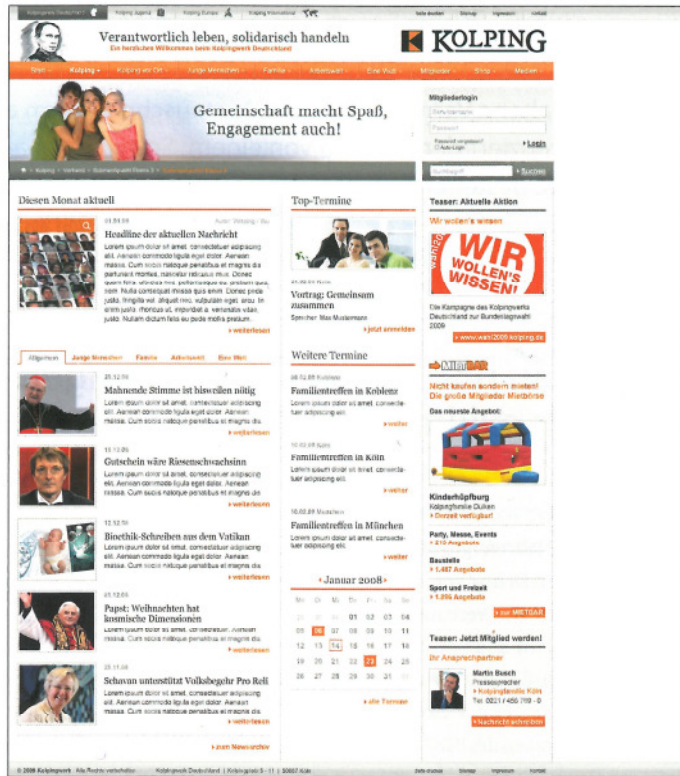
Kolpingwerk Deutschland | Kolping Jugend | Kolping Europa | Kolping International | Seite drucken | Sitemap | Impressum | Kontakt

Verantwortlich leben, solidarisch handeln
Ein herzliches Willkommen beim Kolpingwerk Deutschland

KOLPING

Start | Kolping | Kolping vor Ort | Junge Menschen | Familie | Arbeitswelt | Eine Welt | Mitglieder | Shop | Medien

Gemeinschaft macht Spaß, Engagement auch!

Mitgliederlogin
Benutzername
Passwort
Passwort vergessen?
Auto-Login
Login

Kolping > Verband > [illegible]

Suchbegriff
Suchen

Diesen Monat aktuell

01.04.08
Autor: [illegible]
Headline der aktuellen Nachricht
Lorem ipsum dolor sit amet, consectetuer adipiscing elit. Aenean commodo ligula eget dolor. Aenean massa. Cum sociis natoque penatibus et magnis dis parturient montes, nascetur ridiculus mus. Donec quam felis, ultricies nec, pellentesque eu, pretium quis, sem. Nulla consequat massa quis enim. Donec pede justo, fringilla vel, aliquet nec, vulputate eget, arcu. In enim justo, rhoncus ut, imperdiet a, venenatis vitae, justo. Nullam dictum felis eu pede mollis pretium.
weiterlesen

Allgemein | Junge Menschen | Familie | Arbeitswelt | Eine Welt

21.12.08
Mahnende Stimme ist bisweilen nötig
Lorem ipsum dolor sit amet, consectetuer adipiscing elit. Aenean commodo ligula eget dolor. Aenean massa. Cum sociis natoque penatibus et magnis dis
weiterlesen

11.12.08
Gutschein wäre Riesenschwachsinn
Lorem ipsum dolor sit amet, consectetuer adipiscing elit. Aenean commodo ligula eget dolor. Aenean massa. Cum sociis natoque penatibus et magnis dis
weiterlesen

12.12.08
Bioethik-Schreiben aus dem Vatikan
Lorem ipsum dolor sit amet, consectetuer adipiscing elit. Aenean commodo ligula eget dolor. Aenean massa. Cum sociis natoque penatibus et magnis dis
weiterlesen

01.12.08
Papst: Weihnachten hat kosmische Dimensionen
Lorem ipsum dolor sit amet, consectetuer adipiscing elit. Aenean massa. Cum sociis natoque penatibus et magnis dis
weiterlesen

21.11.08
Schavan unterstützt Volksbegehr Pro Reli
Lorem ipsum dolor sit amet, consectetuer adipiscing elit. Aenean commodo ligula eget dolor. Aenean massa. Cum sociis natoque penatibus et magnis dis
weiterlesen

zum Newsarchiv

Top-Termine

05.08.08 Köln
Vortrag: Gemeinsam zusammen
Sprecher: Max Mustermann
jetzt anmelden

Weitere Termine

08.02.09 Koblenz
Familientreffen in Koblenz
Lorem ipsum dolor sit amet, consectetuer adipiscing elit.
weiter

10.02.09 Köln
Familientreffen in Köln
Lorem ipsum dolor sit amet, consectetuer adipiscing elit.
weiter

16.02.09 München
Familientreffen in München
Lorem ipsum dolor sit amet, consectetuer adipiscing elit.
weiter

Januar 2008

| Mo | Di | Mi | Do | Fr | Sa | So |
|---|---|---|---|---|---|---|
| | | | 01 | 02 | 03 | 04 |
| 05 | 06 | 07 | 08 | 09 | 10 | 11 |
| 12 | 13 | 14 | 15 | 16 | 17 | 18 |
| 19 | 20 | 21 | 22 | 23 | 24 | 25 |
| 26 | 27 | 28 | 29 | 30 | 31 | |

alle Termine

Teaser: Aktuelle Aktion
Wir wollen's wissen!
WIR WOLLEN'S WISSEN!
Die Kampagne des Kolpingwerks Deutschland zur Bundestagswahl 2009
www.wahl2009.kolping.de

MIETBAR
Nicht kaufen sondern mieten! Die große Mitglieder Mietbörse
Das neueste Angebot:
Kinderhüpfburg
Kolpingfamilie Dülken
Derzeit verfügbar!
Party, Messe, Events
210 Angebote
Baustelle
1.487 Angebote
Sport und Freizeit
1.296 Angebote
zur MIETBAR

Teaser: Jetzt Mitglied werden!
Ihr Ansprechpartner
Martin Busch
Pressesprecher
Kolpingfamilie Köln
Tel. 0221 / 456 789 - 0
Nachricht schreiben

© 2008 Kolpingwerk · Alle Rechte vorbehalten | Kolpingwerk Deutschland | Kolpingplatz 5 - 11 | 50667 Köln | Seite drucken | Sitemap | Impressum | Kontakt